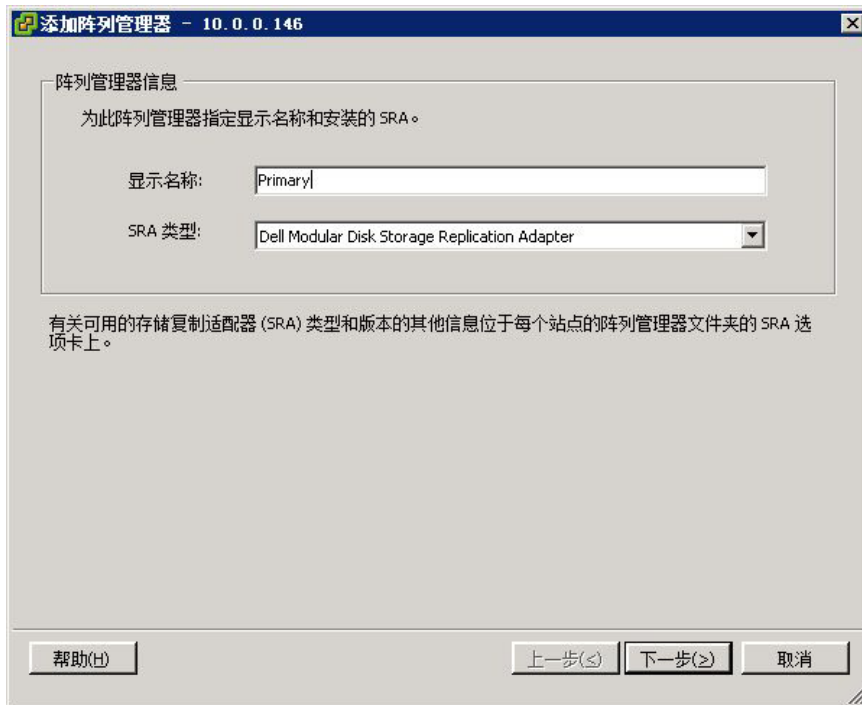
添加阵列管理器 - 10.0.0.146

阵列管理器信息

为此阵列管理器指定显示名称和安装的 SRA。

显示名称: Primary

SRA 类型: Dell Modular Disk Storage Replication Adapter

有关可用的存储复制适配器 (SRA) 类型和版本的其他信息位于每个站点的阵列管理器文件夹的 SRA 选项卡上。

帮助(H)

上一步(<)

下一步(>)

取消